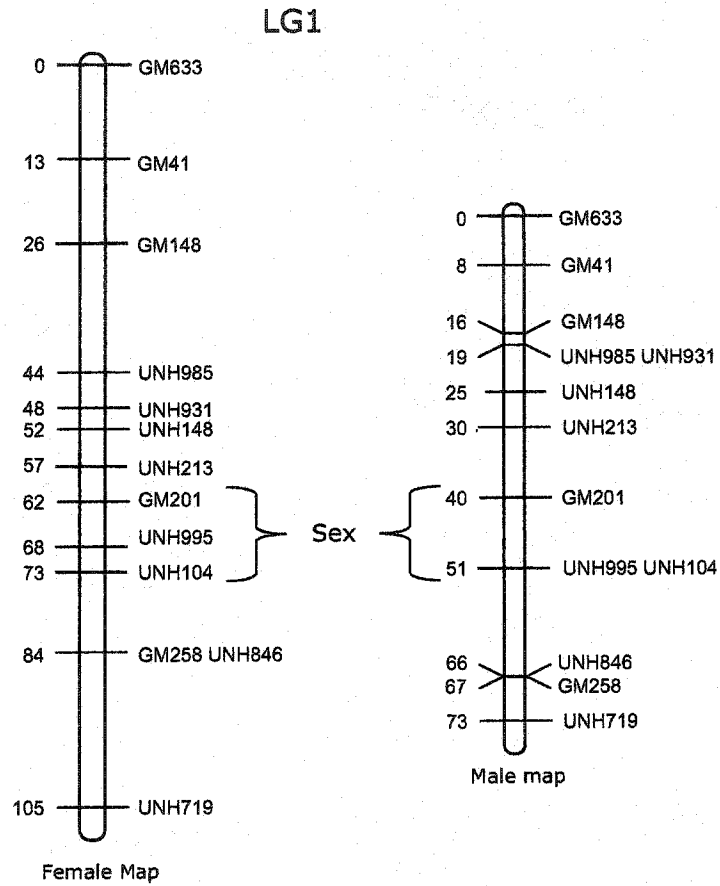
LG1

0 GM633
13 GM41
26 GM148
44 UNH985
48 UNH931
52 UNH148
57 UNH213
62 GM201
68 UNH995
73 UNH104
84 GM258 UNH846
105 UNH719

Female Map

Sex

0 GM633
8 GM41
16 GM148
19 UNH985 UNH931
25 UNH148
30 UNH213
40 GM201
51 UNH995 UNH104
66 UNH846
67 GM258
73 UNH719

Male map